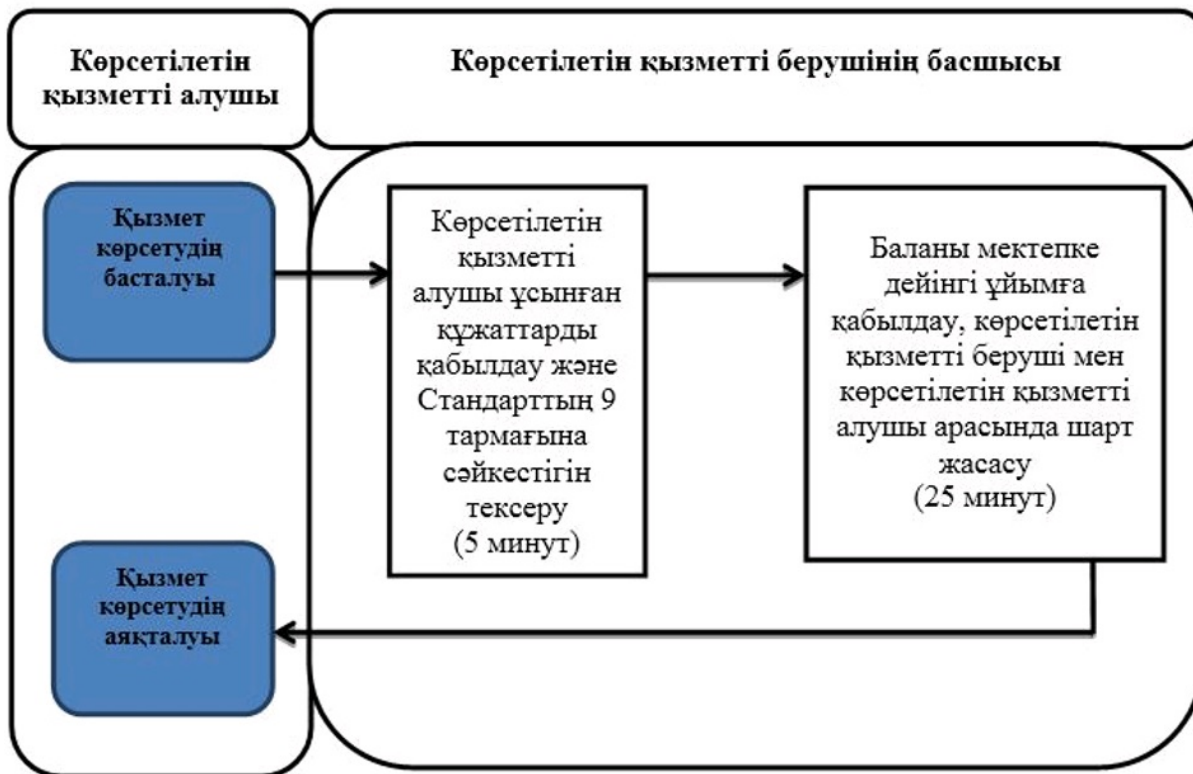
Көрсетілетін қызметті алушы

Көрсетілетін қызметті берушінің басшысы

Қызмет көрсетудің басталуы

Көрсетілетін қызметті алушы ұсынған құжаттарды қабылдау және Стандарттың 9 тармағына сәйкестігін тексеру (5 минут)

Баланы мектепке дейінгі ұйымға қабылдау, көрсетілетін қызметті беруші мен көрсетілетін қызметті алушы арасында шарт жасасу (25 минут)

Қызмет көрсетудің аяқталуы